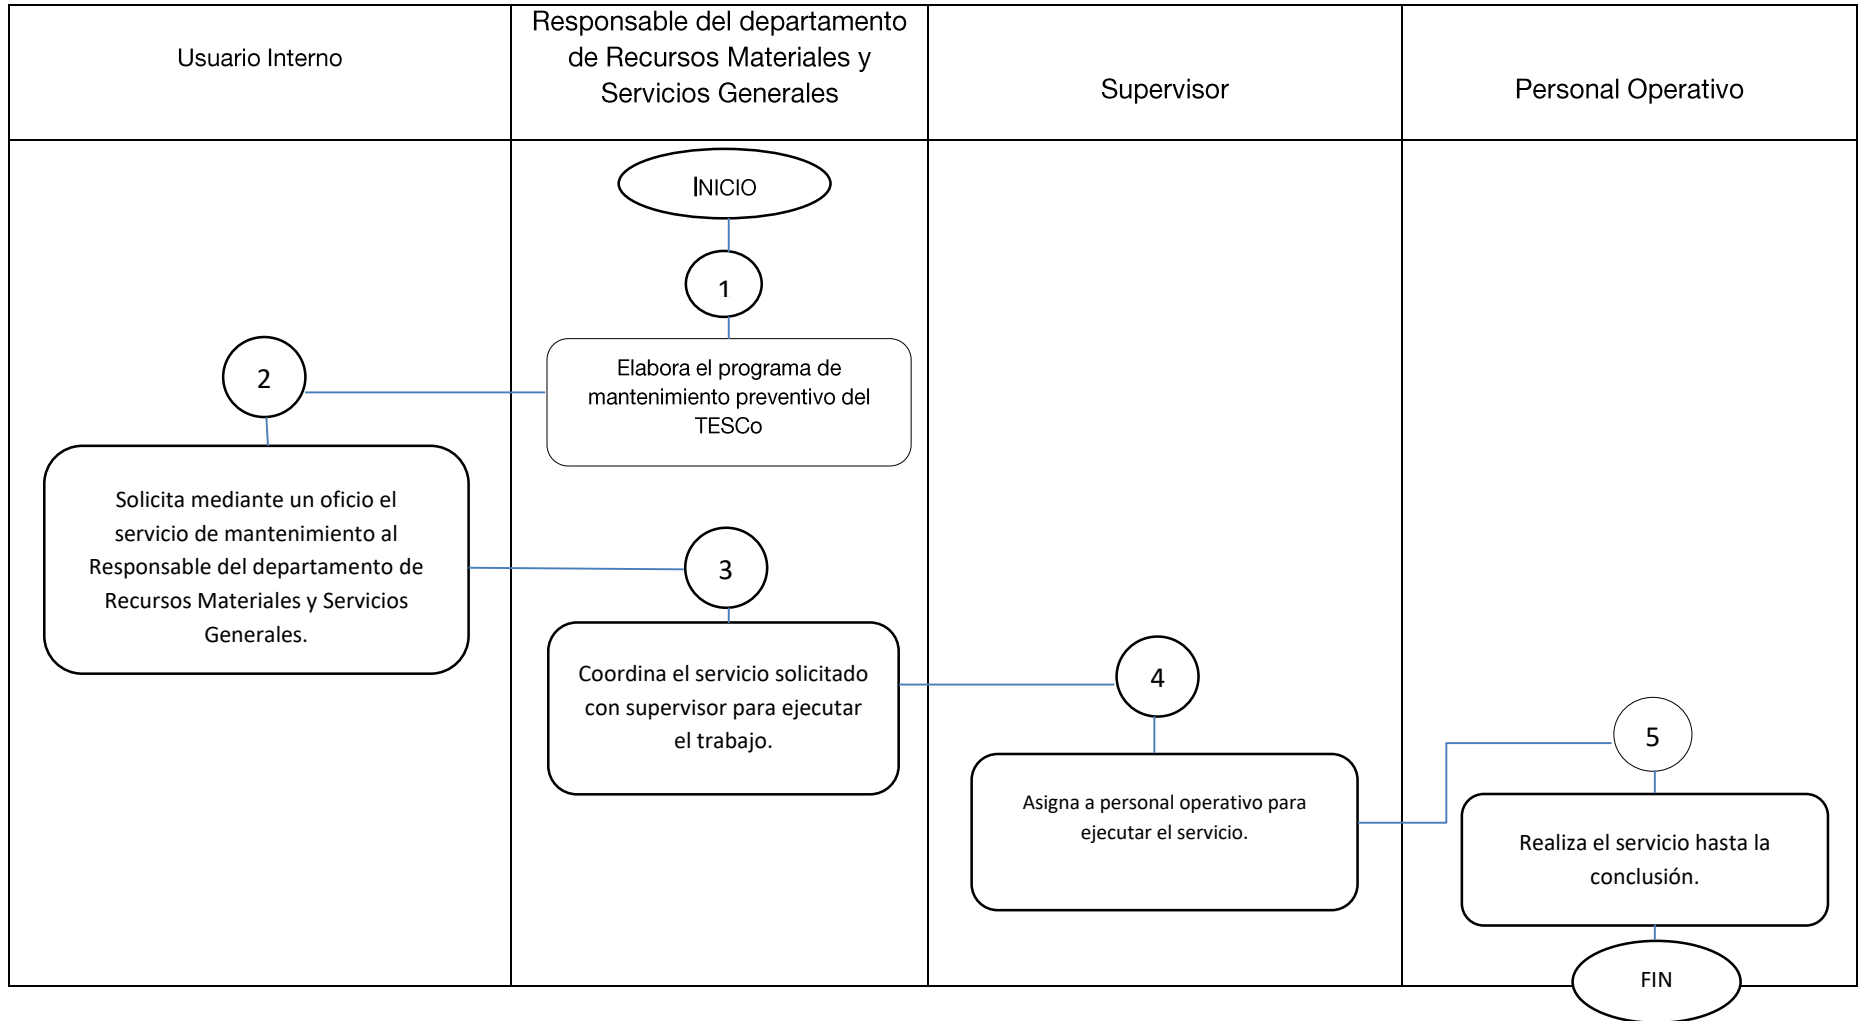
| Usuario Interno | Responsable del departamento de Recursos Materiales y Servicios Generales | Supervisor | Personal Operativo |
|---|---|---|---|

INICIO

1

Elabora el programa de mantenimiento preventivo del TESCo

2

Solicita mediante un oficio el servicio de mantenimiento al Responsable del departamento de Recursos Materiales y Servicios Generales.

3

Coordina el servicio solicitado con supervisor para ejecutar el trabajo.

4

Asigna a personal operativo para ejecutar el servicio.

5

Realiza el servicio hasta la conclusión.

FIN